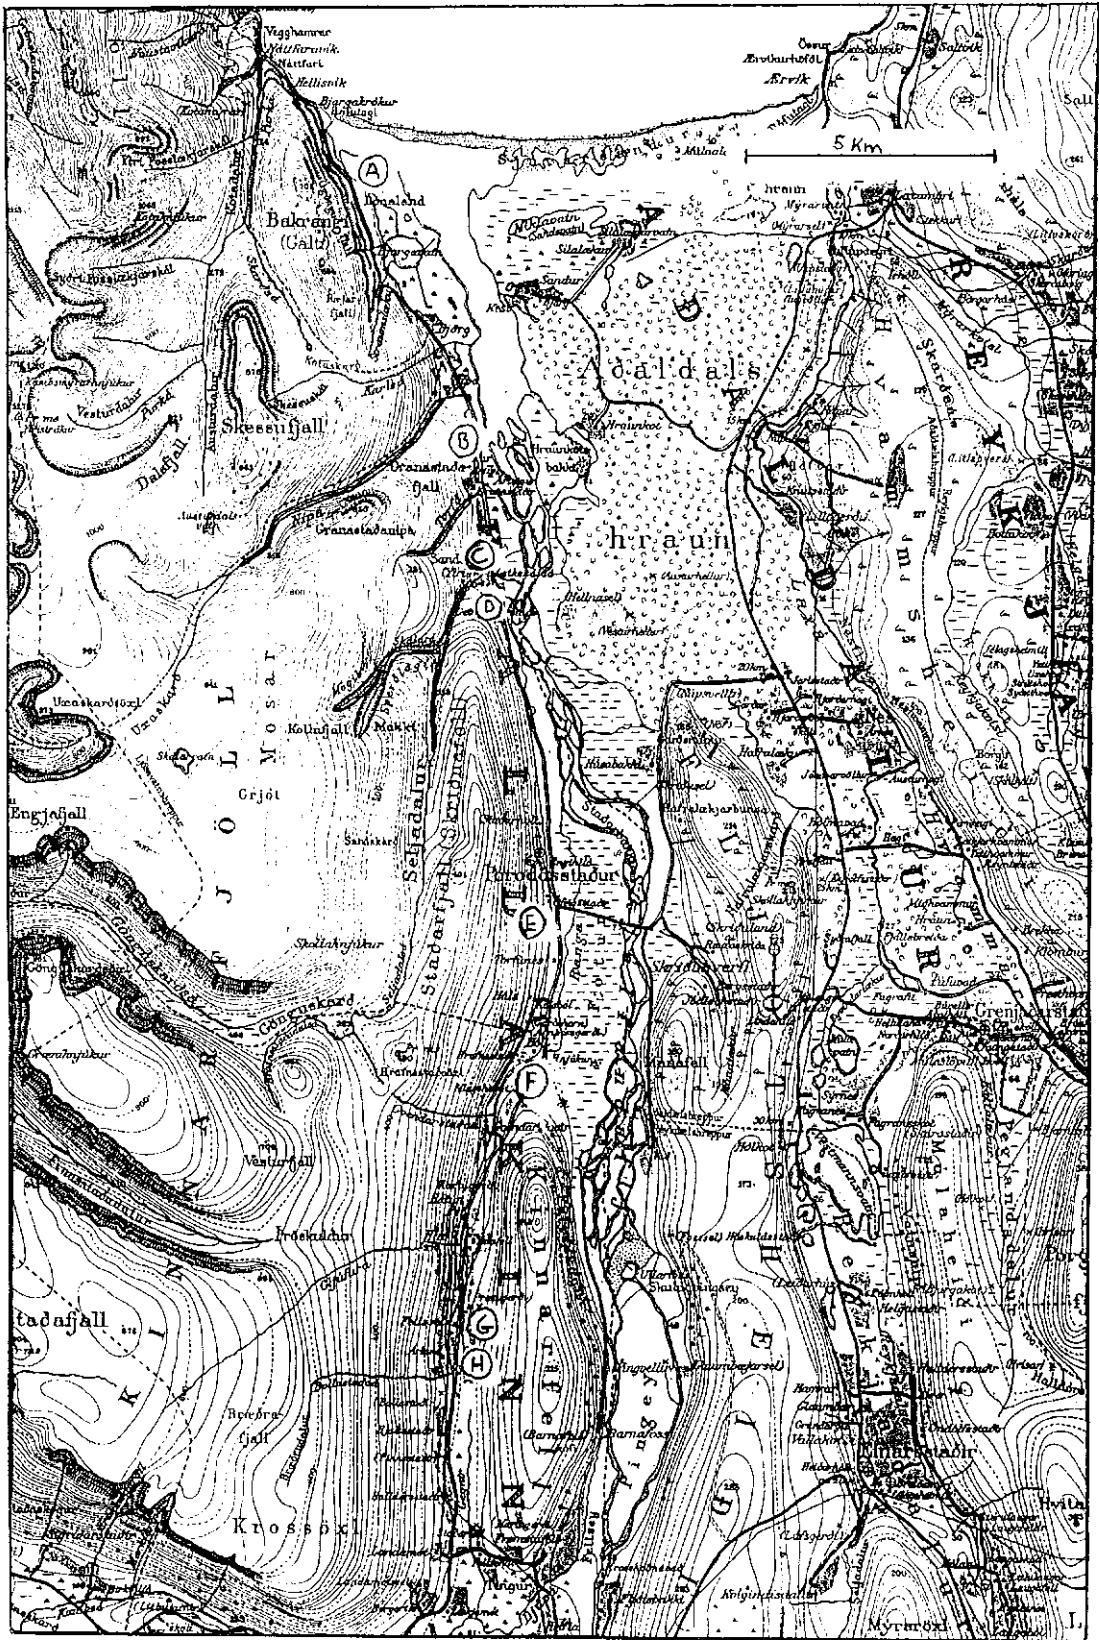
Vígghamrar
Náttfaravík
Náttfari
Hellisvík
Bjargakrókur
Ærvík
Saltvík
5 Km
A
Bakrangi (Galti)
Skessufjall
Daladfjall
Vesturdalur
B
C
D
Gönguskarð
Aðaldals
hraun
Kotlufjall
Mosar
Grjót
Engjafjall
JÖLL
Seljadalur
Skriðufell
Staðarfjall
Þóroddsstaður
E
F
G
H
Vöttur
Fróðadalur
Kinnarfjall
Staðafjall
Breiðaraufjall
Krossöx
Hrafnsstaðir
Barnafoss
Fljótsheiði
Einarsstaðir
Grenjaðarstaður
Hvítá
Myrraöxl
Ófeigsstaðir